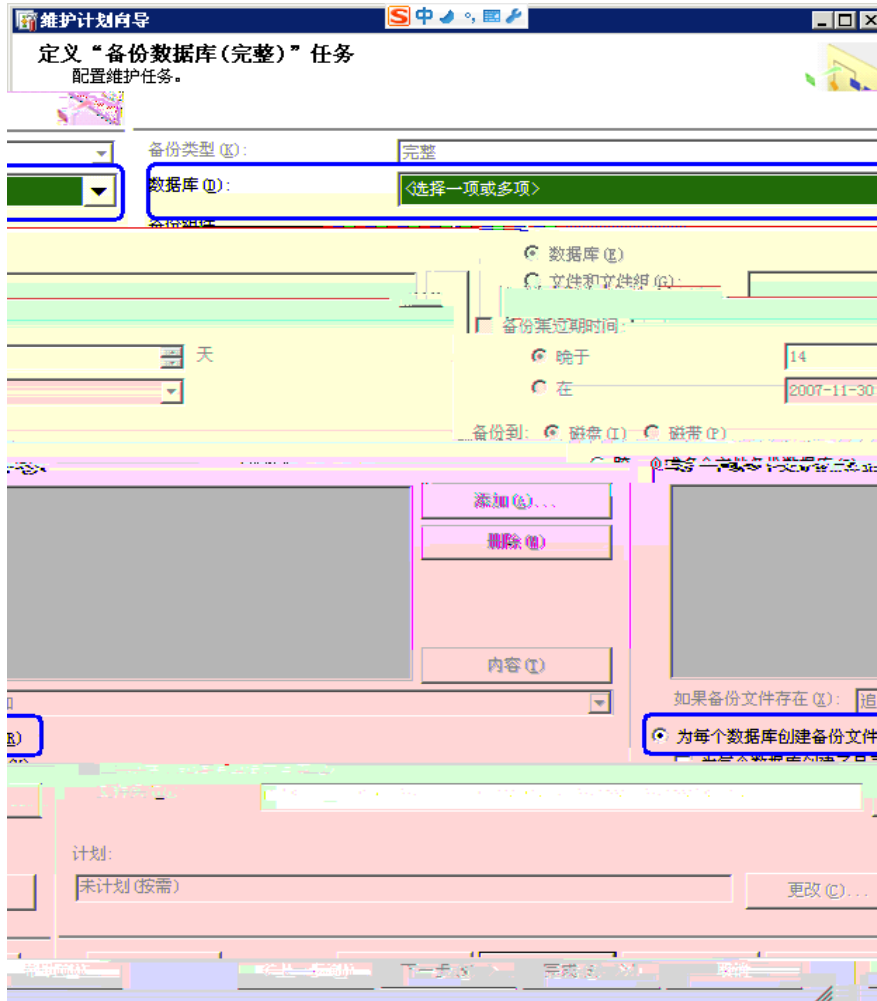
维护计划向导

S中

定义“备份数据库(完整)”任务

配置维护任务。

备份类型(K):

完整

数据库(D):

<选择一项或多项>

数据库(E)

文件和文件组(G):

备份集过期时间:

天

晚于

14

在

2007-11-30

备份到:

磁盘(I)

磁带(P)

添加(A)...

删除(M)

内容(T)

如果备份文件存在(X):

追

R)

为每个数据库创建备份文件

计划:

未计划(按需)

更改(C)...

下一步(N) >

完成(F)

取消